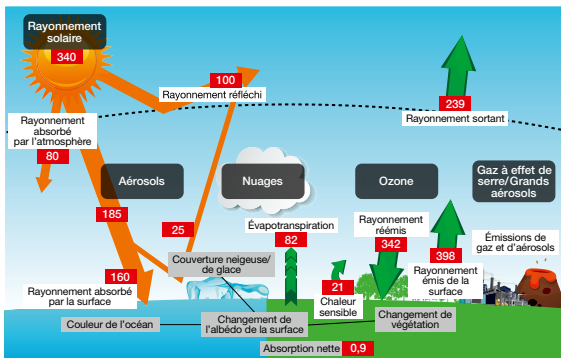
Rayonnement solaire
340
100
Rayonnement réfléchi
239
Rayonnement sortant
Rayonnement absorbé par l'atmosphère
80
Aérosols
Nuages
Ozone
Gaz à effet de serre/Grands aérosols
185
25
Évapotranspiration
82
Rayonnement réémis
342
398
Émissions de gaz et d'aérosols
160
Rayonnement absorbé par la surface
Couverture neigeuse/ de glace
21
Chaleur sensible
Rayonnement émis de la surface
Couleur de l'océan
Changement de l'albédo de la surface
Changement de végétation
Absorption nette
0,9